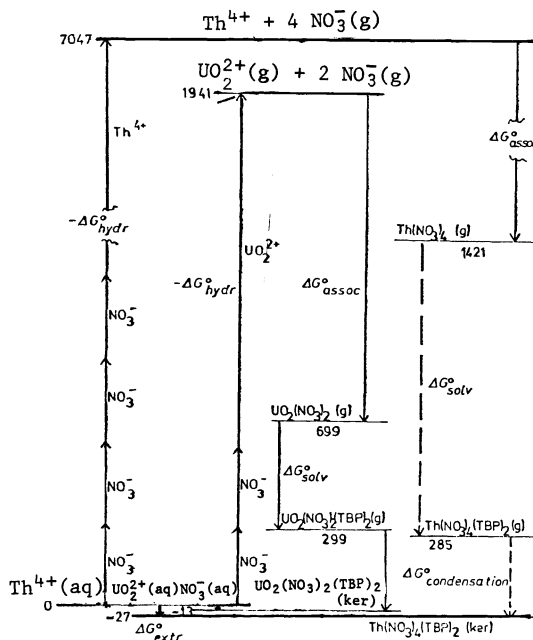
$Th^{4+} + 4\ NO_3^-(g)$

7047

$UO_2^{2+}(g) + 2\ NO_3^-(g)$

1941

$Th^{4+}$

$-\Delta G^\circ_{hydr}$

$\Delta G^\circ_{asso}$

$Th(NO_3)_4\ (g)$

1421

$UO_2^{2+}$

$-\Delta G^\circ_{hydr}$

$\Delta G^\circ_{assoc}$

$NO_3^-$

$NO_3^-$

$\Delta G^\circ_{solv}$

$UO_2(NO_3)_2\ (g)$

699

$NO_3^-$

$\Delta G^\circ_{solv}$

$NO_3^-$

$UO_2(NO_3)_2(TBP)_2(g)$

299

$Th(NO_3)_4(TBP)_2(g)$

285

$NO_3^-$

$NO_3^-$

$\Delta G^\circ_{condensation}$

$Th^{4+}(aq)$ $UO_2^{2+}(aq)NO_3^-(aq)$ $UO_2(NO_3)_2(TBP)_2$ (ker)

0

-27

-13

$\Delta G^\circ_{extr}$

$Th(NO_3)_4(TBP)_2$ (ker)